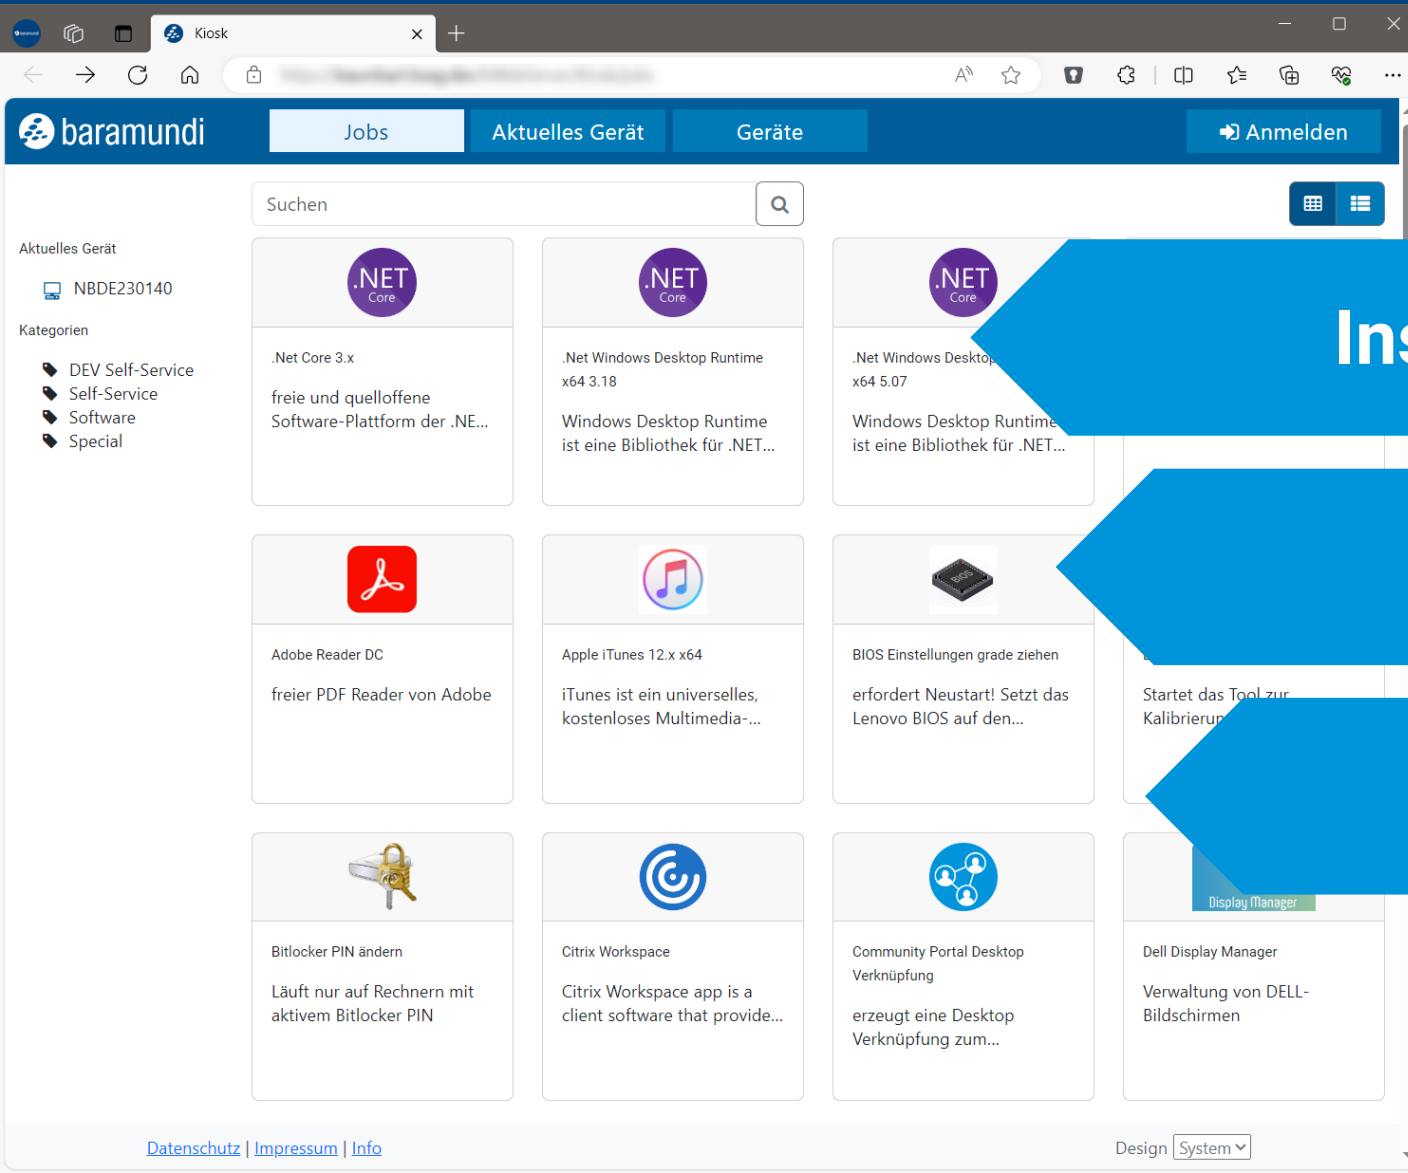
Kiosk

baramundi

Jobs | Aktuelles Gerät | Geräte | Anmelden

Suchen

Aktuelles Gerät

NBDE230140

Kategorien

DEV Self-Service
Self-Service
Software
Special

.NET Core

.Net Core 3.x

freie und quelloffene Software-Plattform der .NE...

.NET Core

.Net Windows Desktop Runtime x64 3.18

Windows Desktop Runtime ist eine Bibliothek für .NET...

.NET Core

.Net Windows Desktop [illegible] x64 5.07

Windows Desktop Runtime ist eine Bibliothek für .NET...

Ins

Adobe Reader DC

freier PDF Reader von Adobe

Apple iTunes 12.x x64

iTunes ist ein universelles, kostenloses Multimedia-...

BIOS

BIOS Einstellungen grade ziehen

erfordert Neustart! Setzt das Lenovo BIOS auf den...

Startet das Tool zur Kalibrierun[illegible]

Bitlocker PIN ändern

Läuft nur auf Rechnern mit aktivem Bitlocker PIN

Citrix Workspace

Citrix Workspace app is a client software that provide...

Community Portal Desktop Verknüpfung

erzeugt eine Desktop Verknüpfung zum...

Display Manager

Dell Display Manager

Verwaltung von DELL-Bildschirmen

Datenschutz | Impressum | Info

Design System